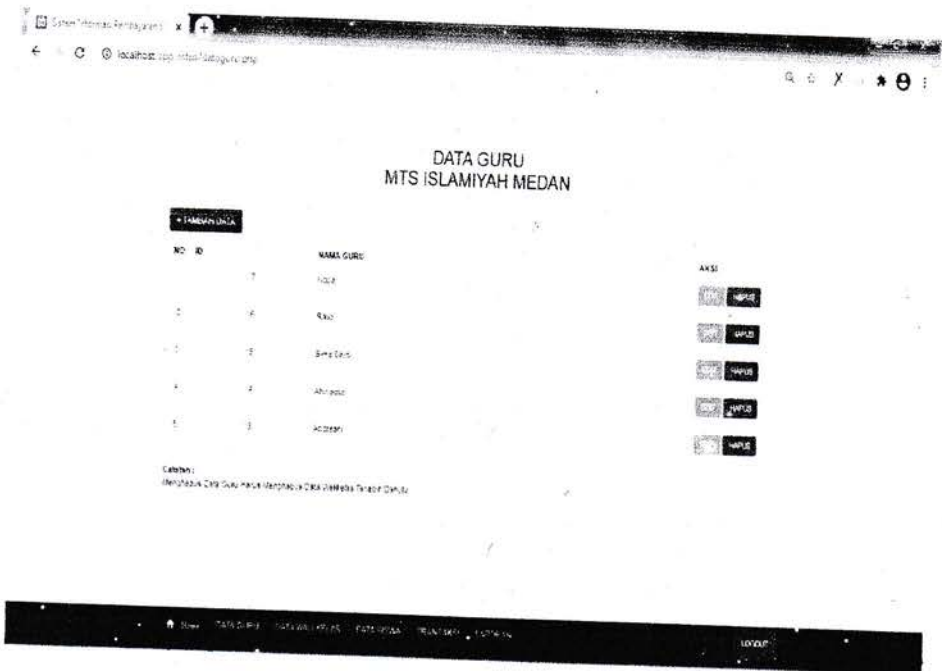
Sistem Informasi Pembayaran ×

localhost/spp/datagurur.php

DATA GURU
MTS ISLAMIYAH MEDAN

+ TAMBAH DATA

| NO | ID | NAMA GURU | AKSI |
|---|---|---|---|
| 1 | 7 | Nova | EDIT HAPUS |
| 2 | 6 | Rizal | EDIT HAPUS |
| 3 | 5 | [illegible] | EDIT HAPUS |
| 4 | 2 | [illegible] | EDIT HAPUS |
| 5 | 1 | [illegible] | EDIT HAPUS |

Catatan :
Menghapus Data Guru Harus Menghapus Data Walikelas Terlebih Dahulu

Home DATA GURU DATA WALI KELAS DATA SISWA TRANSAKSI LAPORAN

LOGOUT